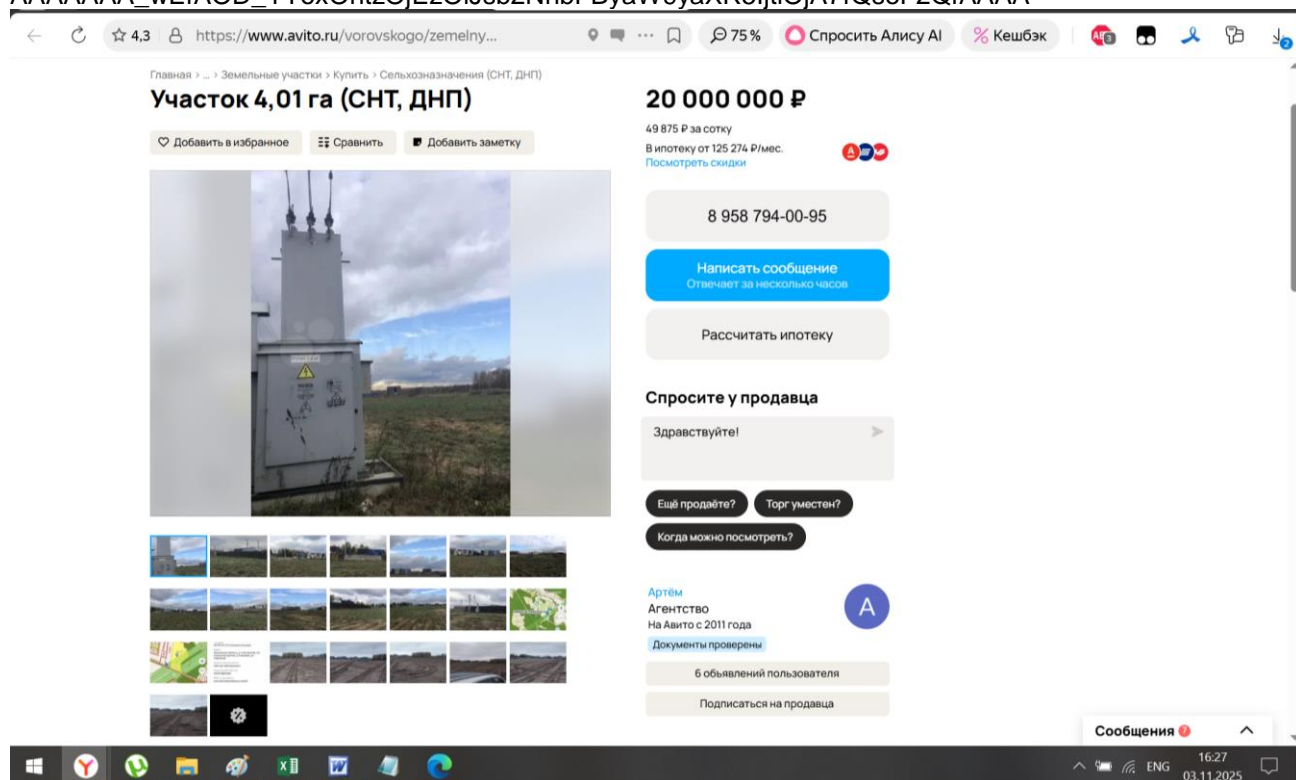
AAAAAAA_wEIAOD_1 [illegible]

4,3 https://www.avito.ru/vorovskogo/zemelny... 75% Спросить Алису AI % Кешбэк

Главная › ... › Земельные участки › Купить › Сельхозназначения (СНТ, ДНП)

Участок 4,01 га (СНТ, ДНП)

Добавить в избранное | Сравнить | Добавить заметку

20 000 000 ₽

49 875 ₽ за сотку

В ипотеку от 125 274 ₽/мес.
Посмотреть скидки

8 958 794-00-95

Написать сообщение
Отвечает за несколько часов

Рассчитать ипотеку

Спросите у продавца

Здравствуйте!

Ещё продаёте? | Торг уместен? | Когда можно посмотреть?

Артём
Агентство
На Авито с 2011 года
Документы проверены

A

6 объявлений пользователя

Подписаться на продавца

Сообщения

ENG 16:27 03.11.2025